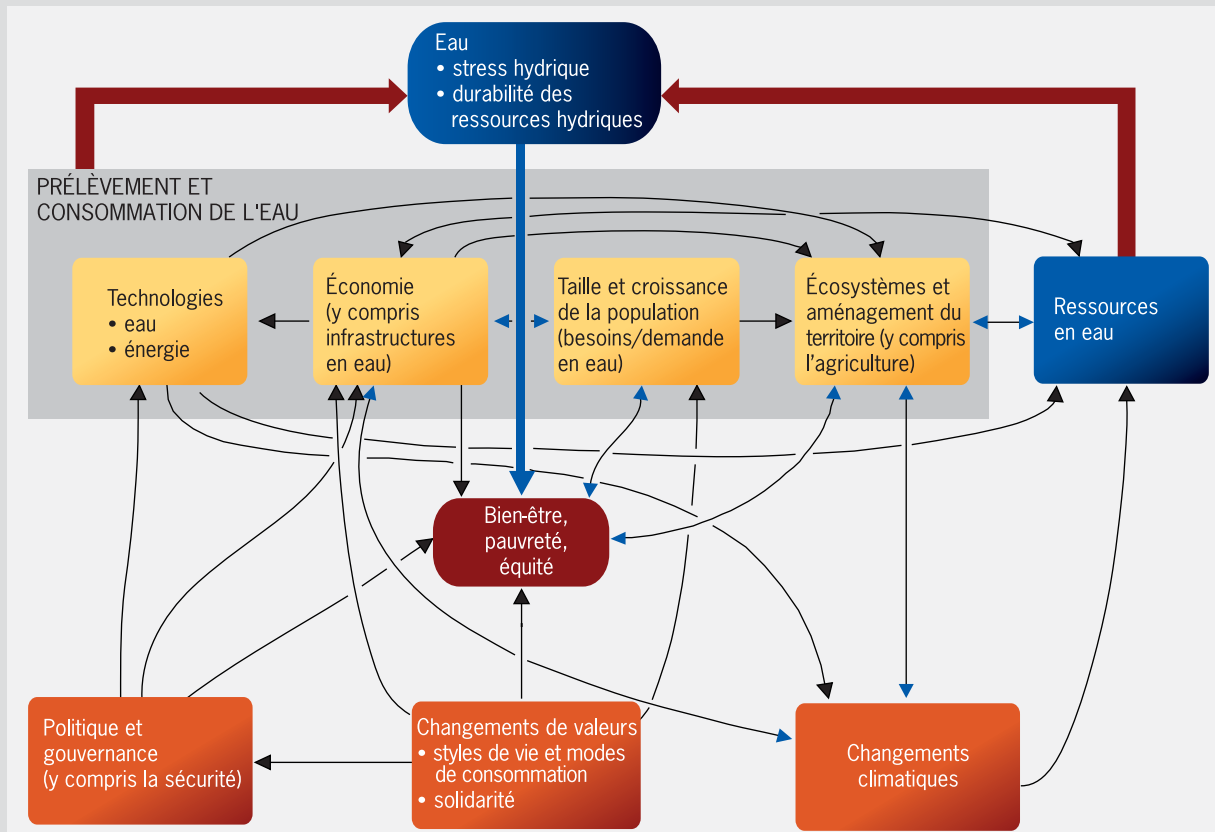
Eau
• stress hydrique
• durabilité des ressources hydriques

PRÉLÈVEMENT ET CONSOMMATION DE L'EAU

Technologies
• eau
• énergie

Économie (y compris infrastructures en eau)

Taille et croissance de la population (besoins/demande en eau)

Écosystèmes et aménagement du territoire (y compris l'agriculture)

Ressources en eau

Bien-être, pauvreté, équité

Politique et gouvernance (y compris la sécurité)

Changements de valeurs
• styles de vie et modes de consommation
• solidarité

Changements climatiques